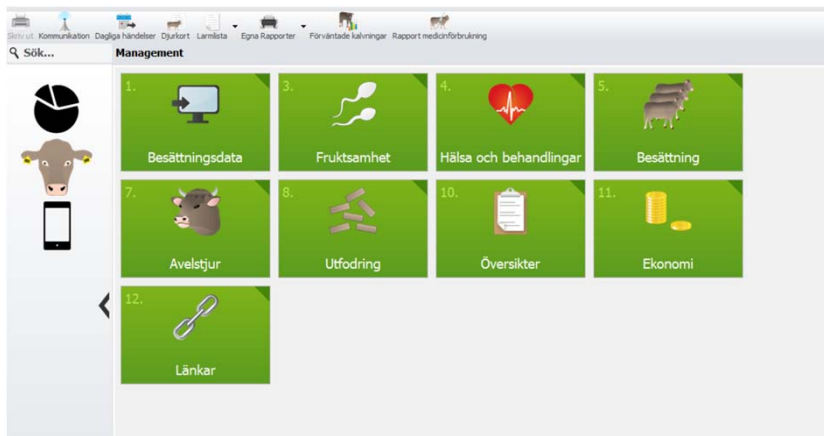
Skriv ut Kommunikation Dagliga händelser Djurkort Larmlista Egna Rapporter Förväntade kalvningar Rapport medicinförbrukning

Sök...

Management

1. Besättningsdata

3. Fruktsamhet

4. Hälsa och behandlingar

5. Besättning

7. Avelstjur

8. Utfodring

10. Översikter

11. Ekonomi

12. Länkar